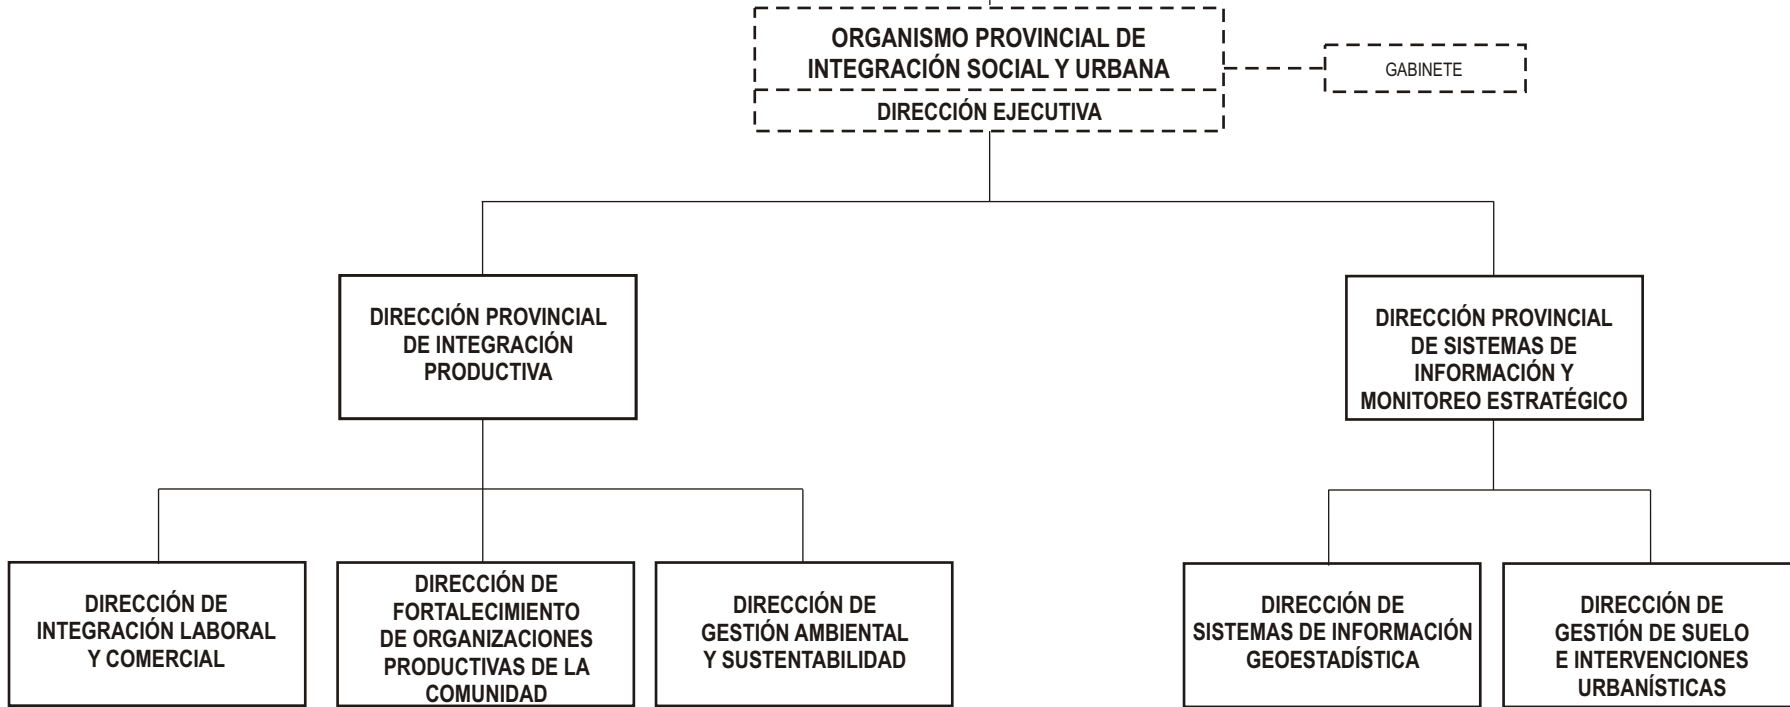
ORGANISMO PROVINCIAL DE INTEGRACIÓN SOCIAL Y URBANA

DIRECCIÓN EJECUTIVA

GABINETE

DIRECCIÓN PROVINCIAL DE INTEGRACIÓN PRODUCTIVA

DIRECCIÓN PROVINCIAL DE SISTEMAS DE INFORMACIÓN Y MONITOREO ESTRATÉGICO

DIRECCIÓN DE INTEGRACIÓN LABORAL Y COMERCIAL

DIRECCIÓN DE FORTALECIMIENTO DE ORGANIZACIONES PRODUCTIVAS DE LA COMUNIDAD

DIRECCIÓN DE GESTIÓN AMBIENTAL Y SUSTENTABILIDAD

DIRECCIÓN DE SISTEMAS DE INFORMACIÓN GEOESTADÍSTICA

DIRECCIÓN DE GESTIÓN DE SUELO E INTERVENCIONES URBANÍSTICAS